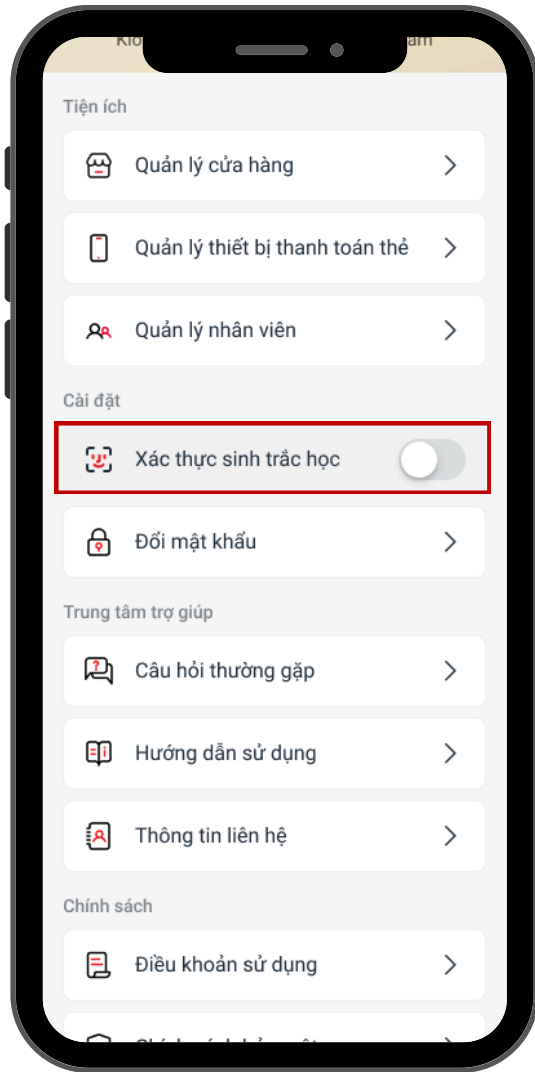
Kio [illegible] am

Tiện ích

Quản lý cửa hàng

Quản lý thiết bị thanh toán thẻ

Quản lý nhân viên

Cài đặt

Xác thực sinh trắc học

Đổi mật khẩu

Trung tâm trợ giúp

Câu hỏi thường gặp

Hướng dẫn sử dụng

Thông tin liên hệ

Chính sách

Điều khoản sử dụng

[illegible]